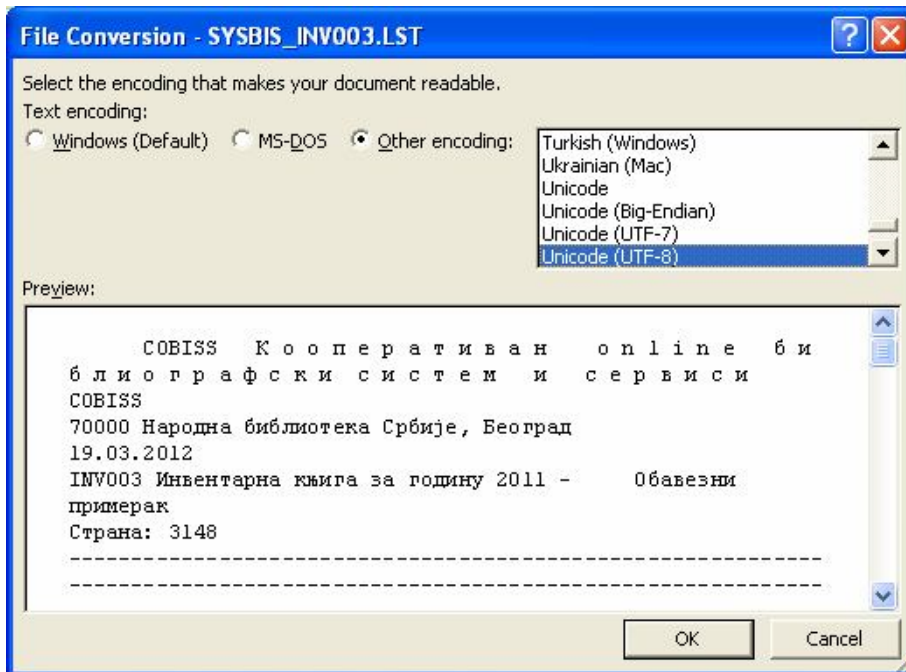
File Conversion - SYSBIS_INV003.LST

?

Select the encoding that makes your document readable.

Text encoding:

Windows (Default) MS-DOS Other encoding:

Turkish (Windows)
Ukrainian (Mac)
Unicode
Unicode (Big-Endian)
Unicode (UTF-7)
Unicode (UTF-8)

Preview:

COBISS К о о п е р а т и в а н о n l i n e б и б л и о г р а ф с к и с и с т е м и с е р в и с и
COBISS
70000 Народна библиотека Србије, Београд
19.03.2012
INV003 Инвентарна књига за годину 2011 - Обавезни примерак
Страна: 3148
-----------------------------------------------------------
-----------------------------------------------------------

OK Cancel